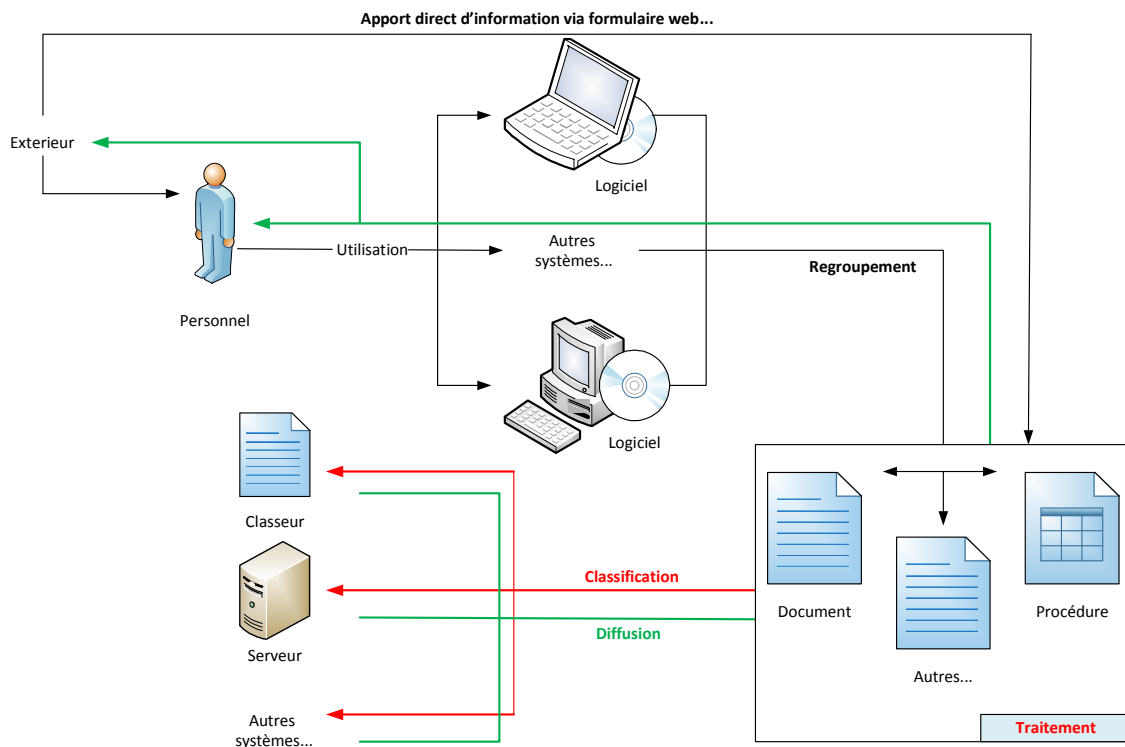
Apport direct d'information via formulaire web...

Exterieur

Logiciel

Utilisation

Autres systèmes...

Regroupement

Personnel

Logiciel

Classeur

Classification

Serveur

Diffusion

Document

Autres...

Procédure

Autres systèmes...

Traitement